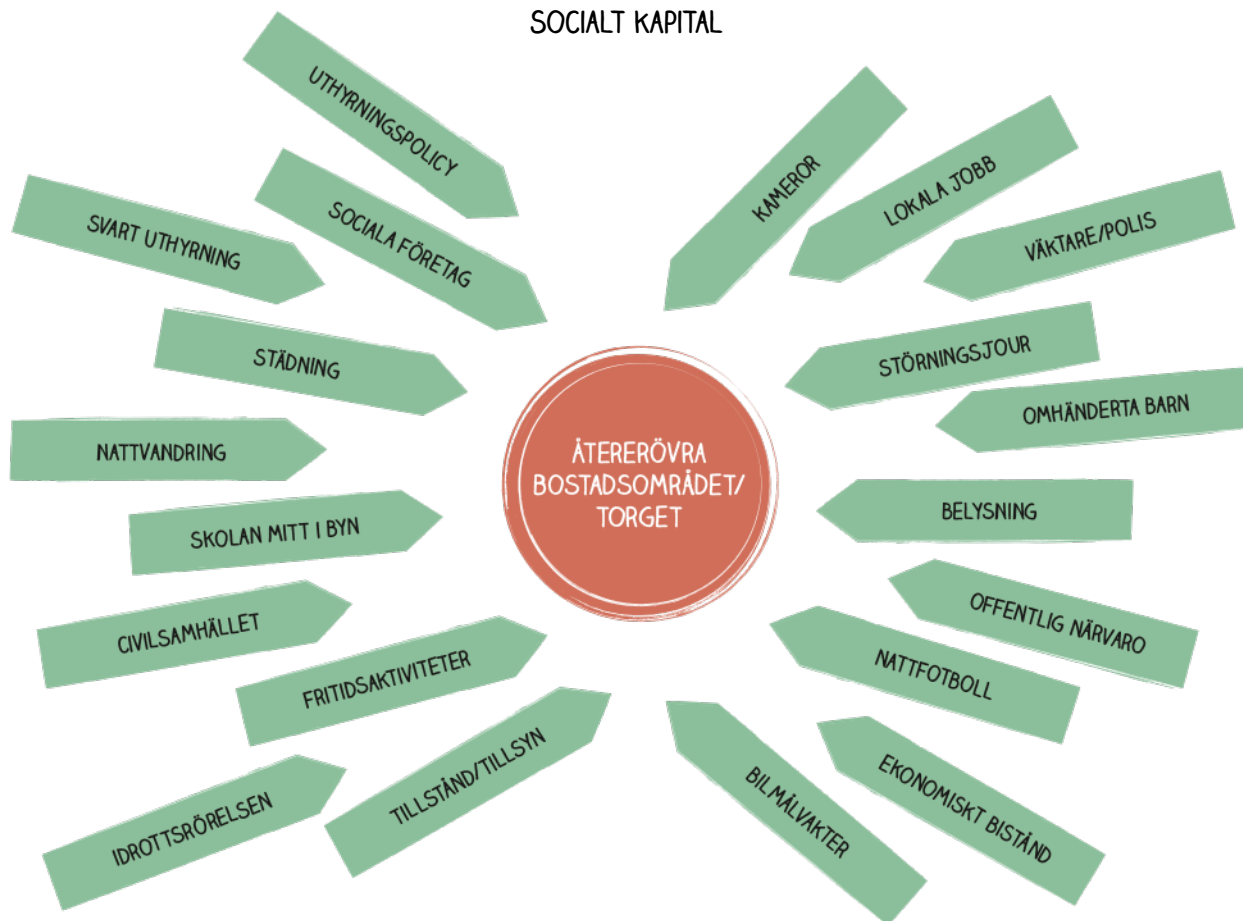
SOCIALT KAPITAL

UTHYRNINGSPOLICY

SOCIALA FÖRETAG

SVART UTHYRNING

STÄDNING

NATTVANDRING

SKOLAN MITT I BYN

CIVILSAMHÄLLET

FRITIDSAKTIVITETER

IDROTTSRÖRELSEN

TILLSTÅND/TILLSYN

KAMEROR

LOKALA JOBB

VÄKTARE/POLIS

STÖRNINGSJOUR

OMHÄNDERTA BARN

BELYSNING

OFFENTLIG NÄRVARO

NATTFOTBOLL

EKONOMISKT BISTÅND

BILMÅLVAKTER

ÅTERERÖVRA BOSTADSOMRÅDET/ TORGET